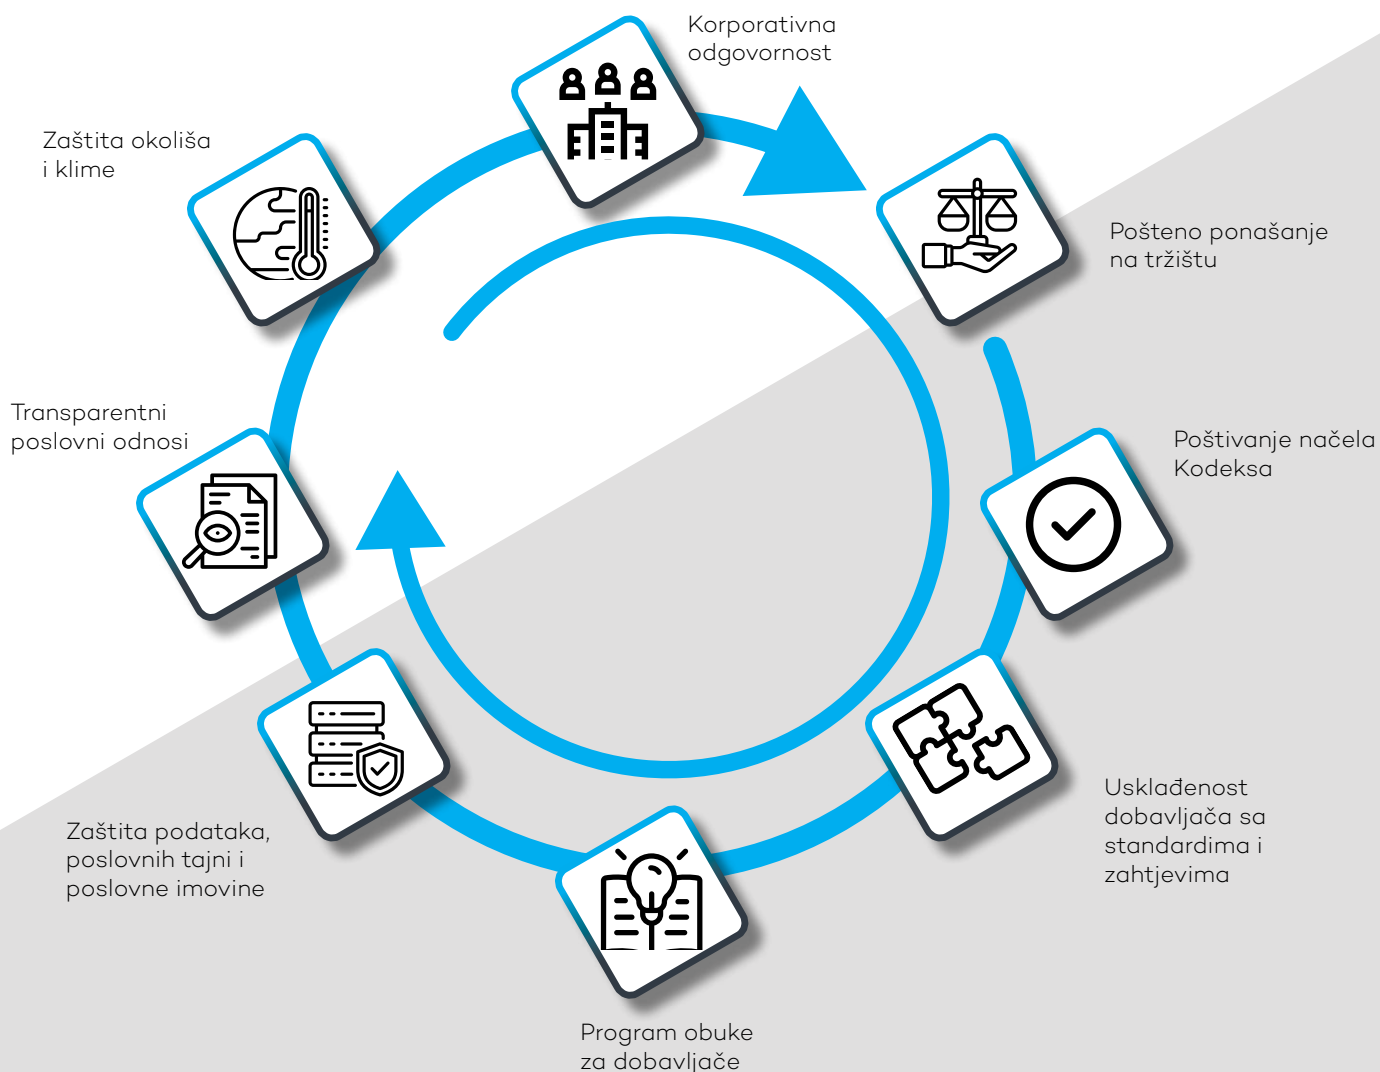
Korporativna odgovornost

Zaštita okoliša i klime

Pošteno ponašanje na tržištu

Transparentni poslovni odnosi

Poštivanje načela Kodeksa

Zaštita podataka, poslovnih tajni i poslovne imovine

Usklađenost dobavljača sa standardima i zahtjevima

Program obuke za dobavljače